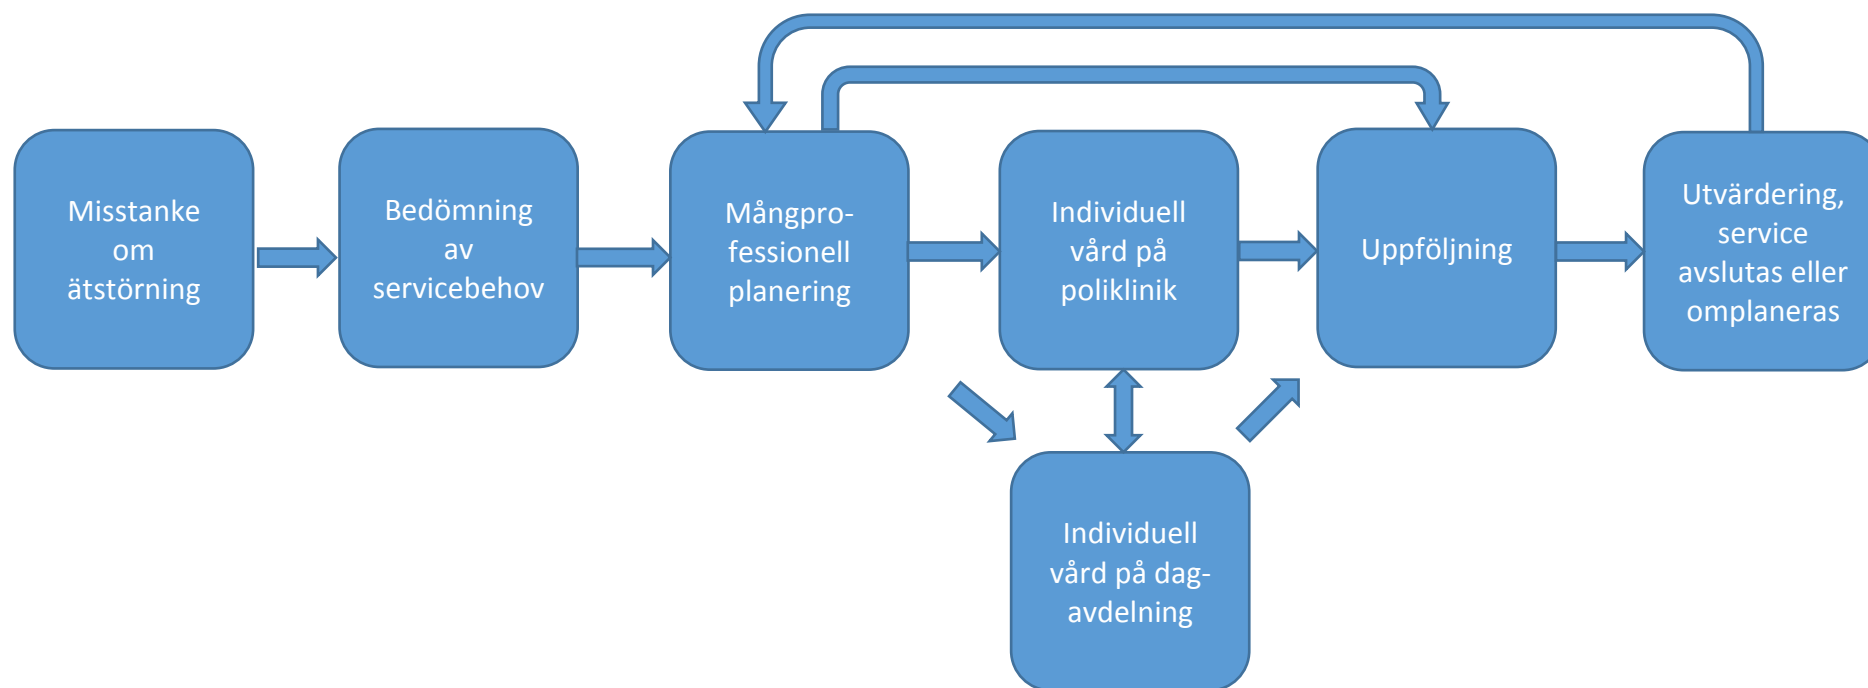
Misstanke om ätstörning

Bedömning av servicebehov

Mångprofessionell planering

Individuell vård på poliklinik

Uppföljning

Utvärdering, service avslutas eller omplaneras

Individuell vård på dagavdelning